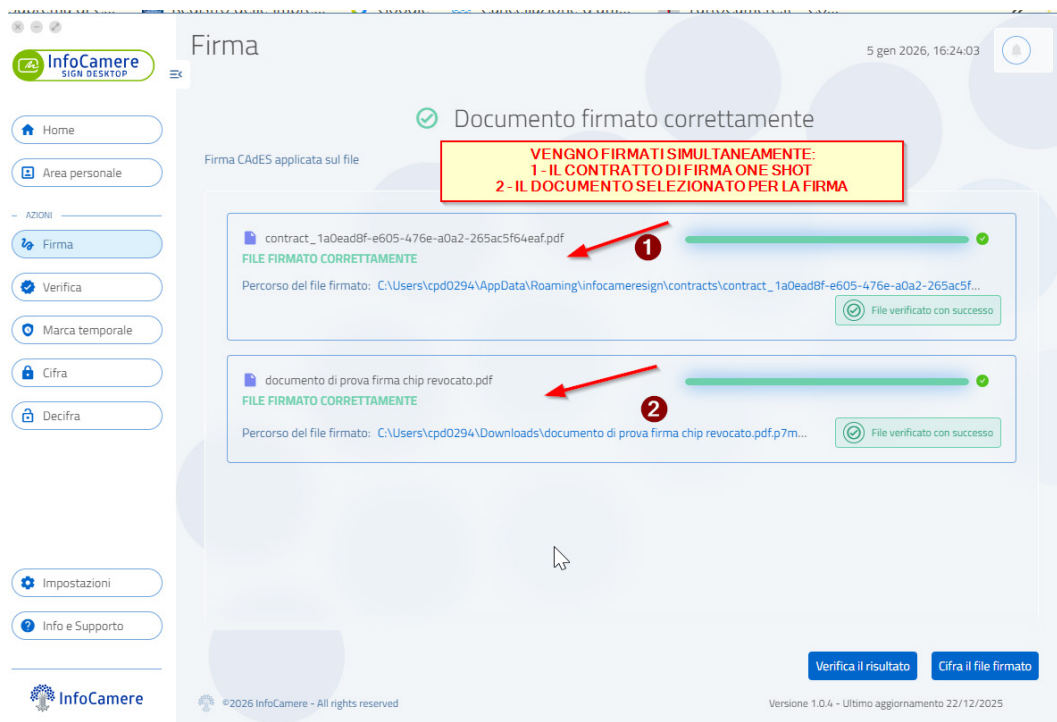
InfoCamere SIGN DESKTOP

Home
Area personale
AZIONI
Firma
Verifica
Marca temporale
Cifra
Decifra

Impostazioni
Info e Supporto

InfoCamere

Firma

5 gen 2026, 16:24:03

Documento firmato correttamente

Firma CAdES applicata sul file

VENGNO FIRMATI SIMULTANEAMENTE:
1 - IL CONTRATTO DI FIRMA ONE SHOT
2 - IL DOCUMENTO SELEZIONATO PER LA FIRMA

contract_1a0ead8f-e605-476e-a0a2-265ac5f64eaf.pdf
FILE FIRMATO CORRETTAMENTE
Percorso del file firmato: C:\Users\cpd0294\AppData\Roaming\infocameresign\contracts\contract_1a0ead8f-e605-476e-a0a2-265ac5f...
File verificato con successo
1

documento di prova firma chip revocato.pdf
FILE FIRMATO CORRETTAMENTE
Percorso del file firmato: C:\Users\cpd0294\Downloads\documento di prova firma chip revocato.pdf.p7m...
File verificato con successo
2

Verifica il risultato
Cifra il file firmato

©2026 InfoCamere - All rights reserved
Versione 1.0.4 - Ultimo aggiornamento 22/12/2025